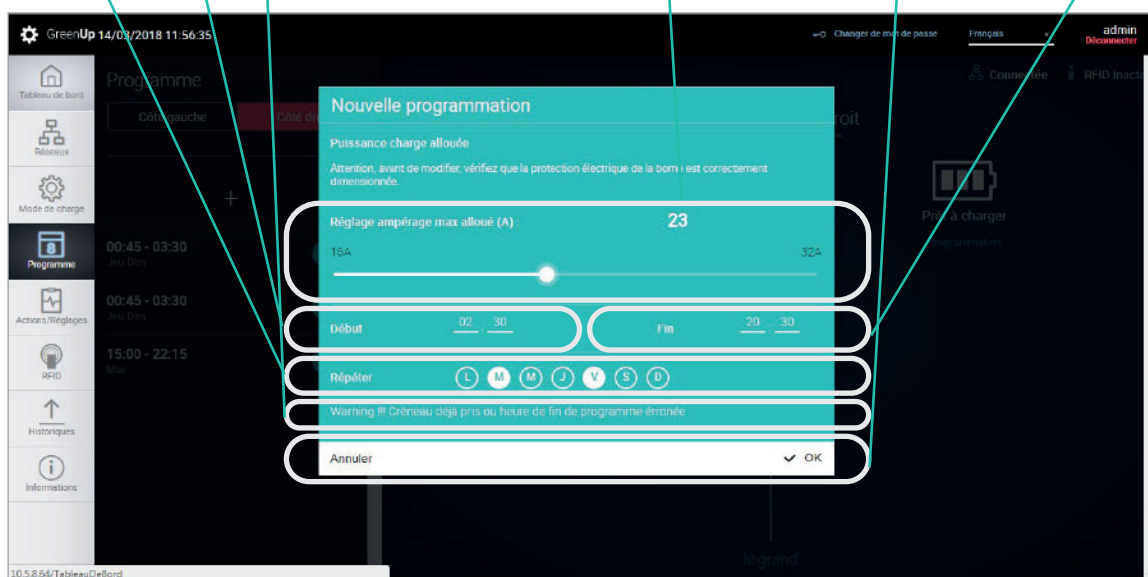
GreenUp 14/03/2018 11:56:35

Changer de mot de passe

Français

admin
Déconnecter

Connectée

RFID Inacti

Tableau de bord

Réseaux

Mode de charge

Programme

Actions/Réglages

RFID

Historiques

Informations

Programme

Côté gauche

Côté dr

+

00:45 - 03:30
Jeu Dim

00:45 - 03:30
Jeu Dim

15:00 - 22:15
Mar

roit

Prêt à charger

Programmation

Nouvelle programmation

Puissance charge allouée

Attention, avant de modifier, vérifiez que la protection électrique de la borne est correctement dimensionnée.

Réglage ampérage max alloué (A) :

23

16A

32A

Début

02

30

Fin

20

30

Répéter

L M M J V S D

Warning !!! Créneau déjà pris ou heure de fin de programme érronée

Annuler

OK

legrand

10.5.8.64/TableauDeBord